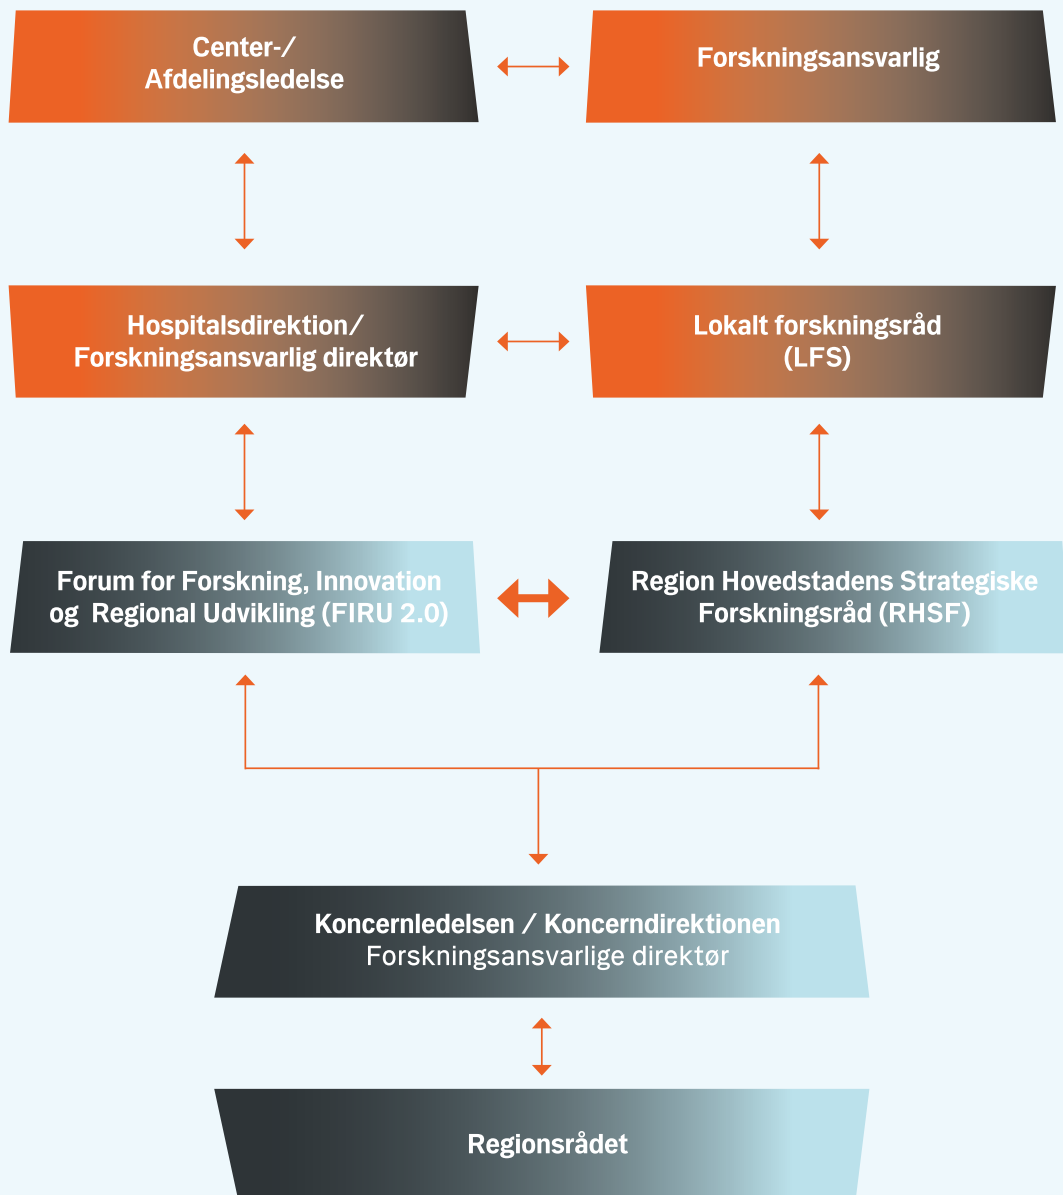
Center-/
Afdelingsledelse

Forskningsansvarlig

Hospitalsdirektion/
Forskningsansvarlig direktør

Lokalt forskningsråd
(LFS)

Forum for Forskning, Innovation
og Regional Udvikling (FIRU 2.0)

Region Hovedstadens Strategiske
Forskningsråd (RHSF)

Koncernledelsen / Koncerndirektionen
Forskningsansvarlige direktør

Regionsrådet